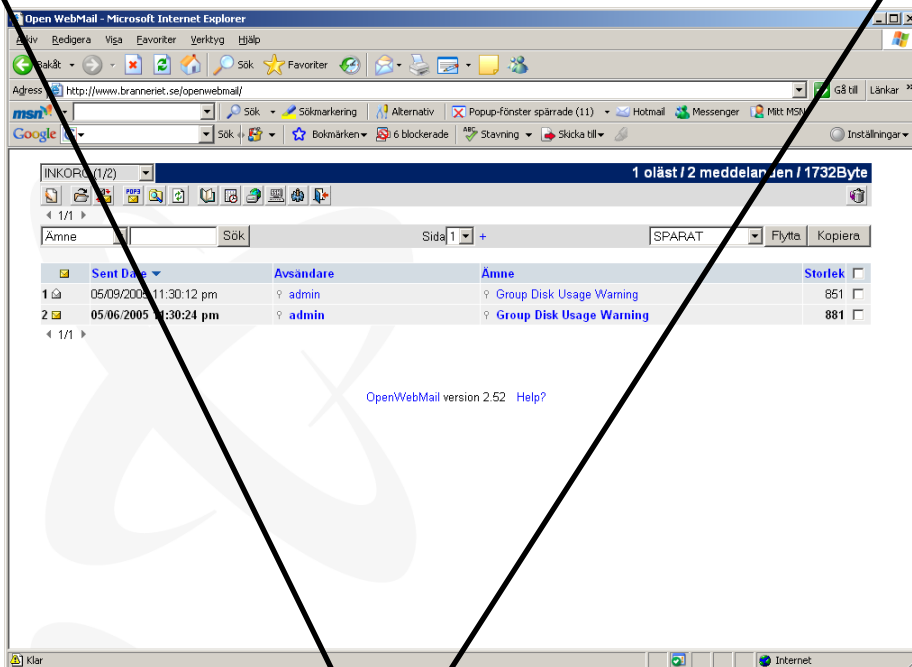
Open WebMail - Microsoft Internet Explorer

Arkiv Redigera Visa Favoriter Verktyg Hjälp

Bakåt Sök Favoriter

Adress http://www.branneriet.se/openwebmail/ Gå till Länkar

msn Sök Sökmarkering Alternativ Popup-fönster spärrade (11) Hotmail Messenger Mitt MSN

Google Sök Bokmärken 6 blockerade Stavning Skicka till Inställningar

INKORG (1/2) 1 oläst / 2 meddelanden / 1732Byte

1/1

Ämne Sök Sida 1 + SPARAT Flytta Kopiera

| | Sent Date | Avsändare | Ämne | Storlek |
|---|---|---|---|---|
| 1 | 05/09/2005 11:30:12 pm | admin | Group Disk Usage Warning | 851 |
| 2 | 05/06/2005 11:30:24 pm | admin | Group Disk Usage Warning | 881 |

1/1

OpenWebMail version 2.52 Help?

Klar Internet